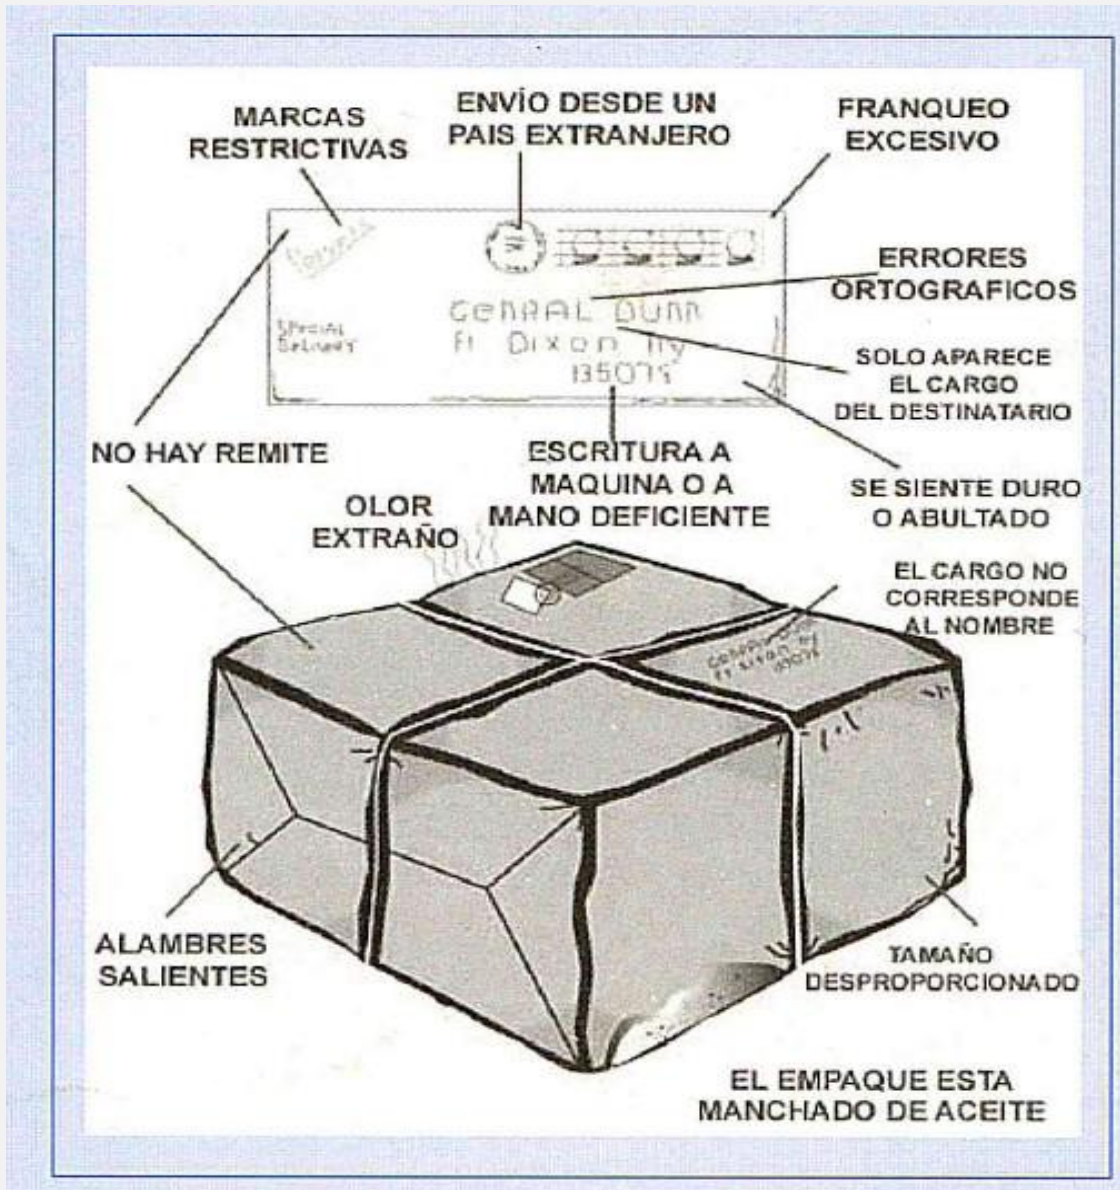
MARCAS RESTRICTIVAS

ENVÍO DESDE UN PAIS EXTRANJERO

FRANQUEO EXCESIVO

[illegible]

Special Delivery

GeNRAL DUNN
Ft Dixon Ny
85075

ERRORES ORTOGRAFICOS

SOLO APARECE EL CARGO DEL DESTINATARIO

NO HAY REMITE

ESCRITURA A MAQUINA O A MANO DEFICIENTE

SE SIENTE DURO O ABULTADO

OLOR EXTRAÑO

EL CARGO NO CORRESPONDE AL NOMBRE

GeNRAL DUNN
Ft Dixon Ny
85075

ALAMBRES SALIENTES

TAMAÑO DESPROPORCIONADO

EL EMPAQUE ESTA MANCHADO DE ACEITE